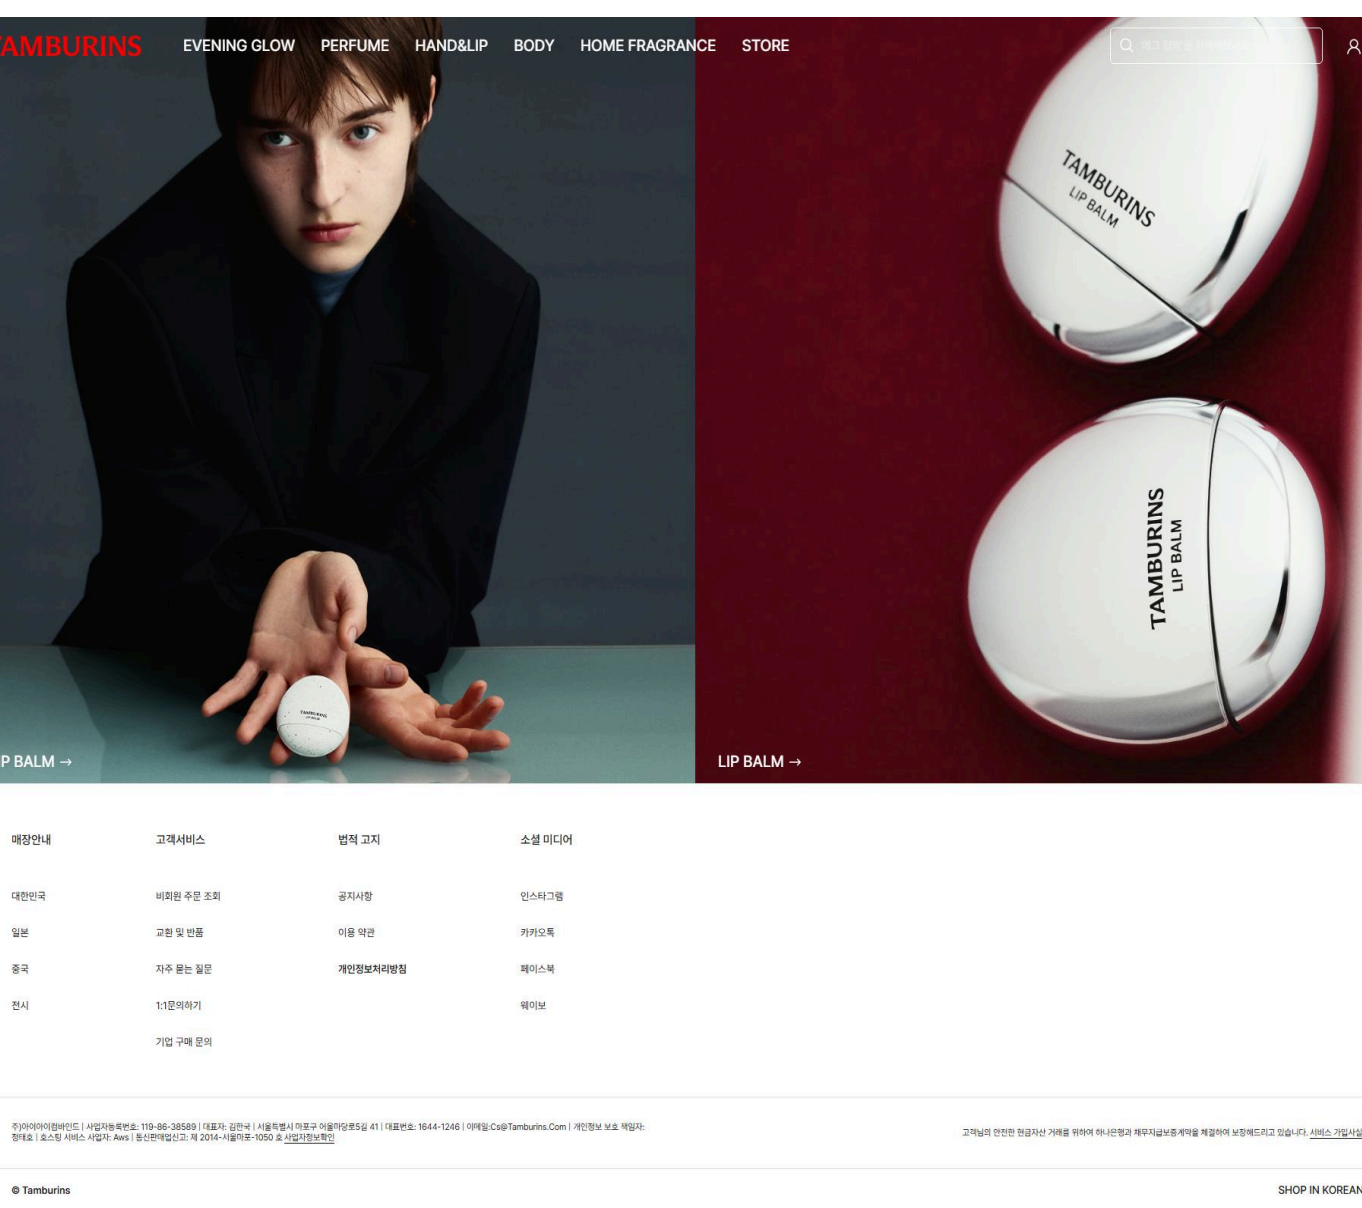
TAMBURINS EVENING GLOW PERFUME HAND&LIP BODY HOME FRAGRANCE STORE

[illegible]

TAMBURINS LIP BALM

TAMBURINS LIP BALM

P BALM →

LIP BALM →

매장안내

대한민국
일본
중국
전시

고객서비스

비회원 주문 조회
교환 및 반품
자주 묻는 질문
1:1문의하기
기업 구매 문의

법적 고지

공지사항
이용 약관
개인정보처리방침

소셜 미디어

인스타그램
카카오톡
페이스북
웨이보

주)아이아이컴바인드 | 사업자등록번호: 119-86-38589 | 대표자: 김한국 | 서울특별시 마포구 어울마당로5길 41 | 대표번호: 1644-1246 | 이메일:Cs@Tamburins.Com | 개인정보 보호 책임자: 정태호 | 호스팅 서비스 사업자: Aws | 통신판매업신고: 제 2014-서울마포-1050 호 사업자정보확인

고객님의 안전한 현금자산 거래를 위하여 하나은행과 채무지급보증계약을 체결하여 보장해드리고 있습니다. 서비스 가입사실

© Tamburins

SHOP IN KOREAN